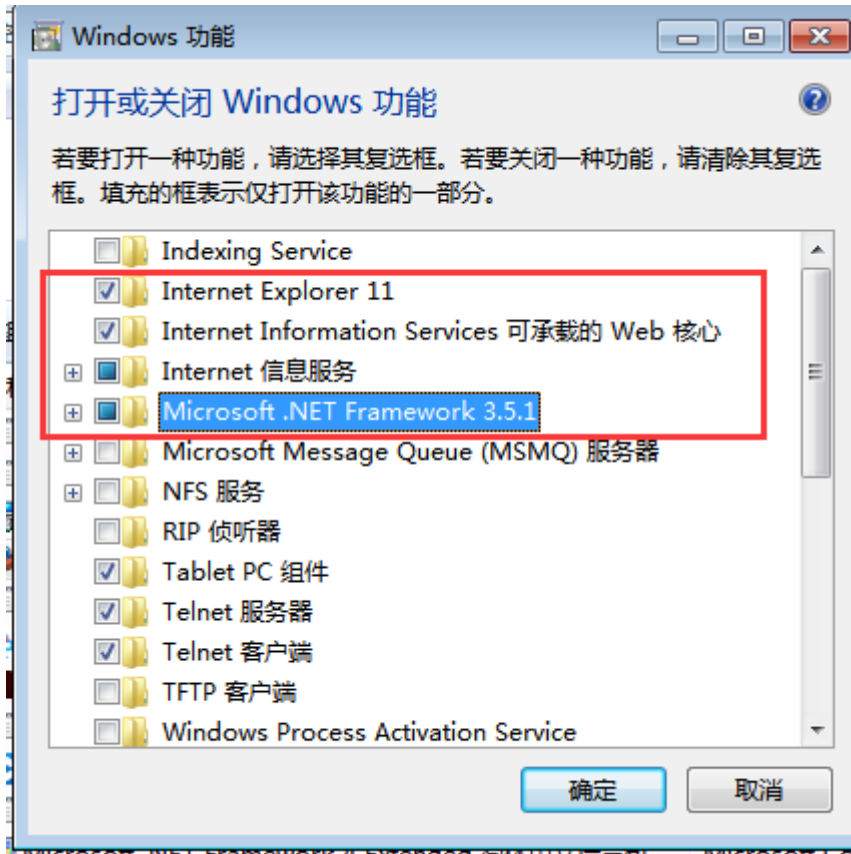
Windows 功能

打开或关闭 Windows 功能

若要打开一种功能，请选择其复选框。若要关闭一种功能，请清除其复选框。填充的框表示仅打开该功能的一部分。

Indexing Service
Internet Explorer 11
Internet Information Services 可承载的 Web 核心
Internet 信息服务
Microsoft .NET Framework 3.5.1
Microsoft Message Queue (MSMQ) 服务器
NFS 服务
RIP 侦听器
Tablet PC 组件
Telnet 服务器
Telnet 客户端
TFTP 客户端
Windows Process Activation Service

确定
取消